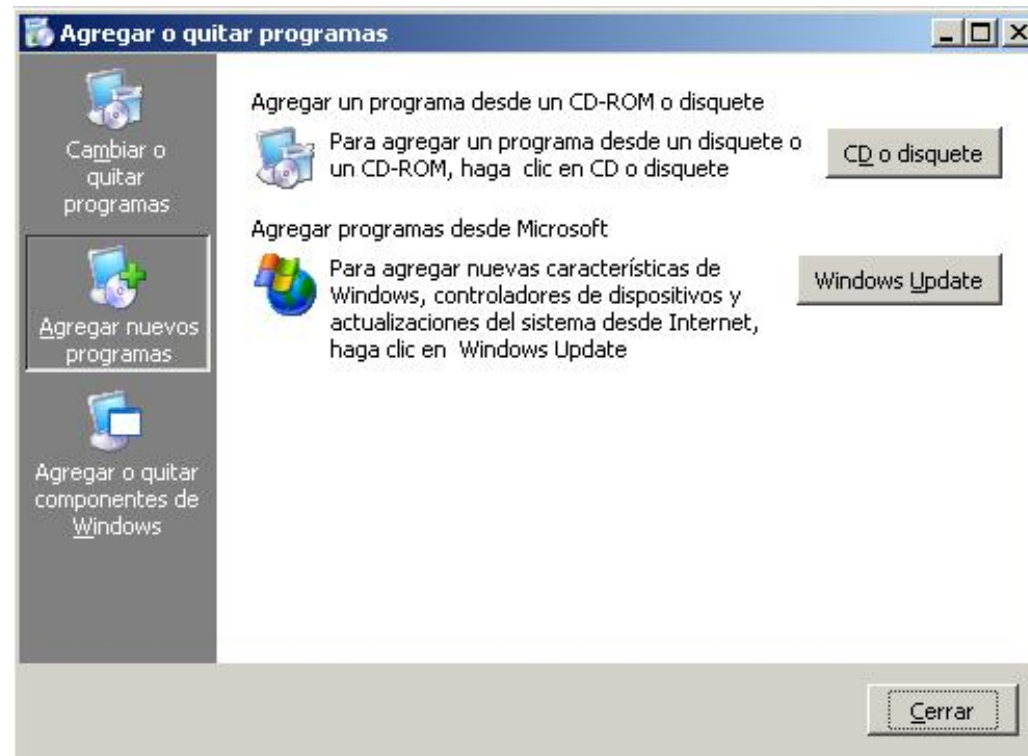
Agregar o quitar programas

Cambiar o quitar programas

Agregar nuevos programas

Agregar o quitar componentes de Windows

Agregar un programa desde un CD-ROM o disquete

Para agregar un programa desde un disquete o un CD-ROM, haga clic en CD o disquete

CD o disquete

Agregar programas desde Microsoft

Para agregar nuevas características de Windows, controladores de dispositivos y actualizaciones del sistema desde Internet, haga clic en Windows Update

Windows Update

Cerrar